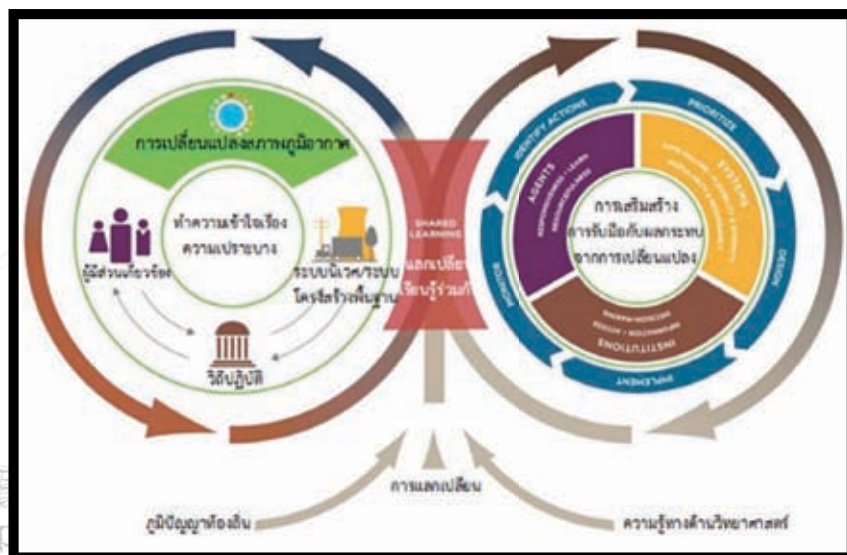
การเปลี่ยนแปลงสภาพภูมิอากาศ

ทำความเข้าใจเรื่องความเปราะบาง

ผู้มีส่วนเกี่ยวข้อง

ระบบนิเวศ/ระบบโครงสร้างพื้นฐาน

วิถีปฏิบัติ

SHARED LEARNING

แลกเปลี่ยนเรียนรู้ร่วมกัน

IDENTIFY ACTIONS

PRIORITIZE

DESIGN

IMPLEMENT

MONITOR

AGENTS

SYSTEMS

INSTITUTIONS

การเสริมสร้างการรับมือกับผลกระทบจากการเปลี่ยนแปลง

การแลกเปลี่ยน

ภูมิปัญญาท้องถิ่น

ความรู้ทางด้านวิทยาศาสตร์